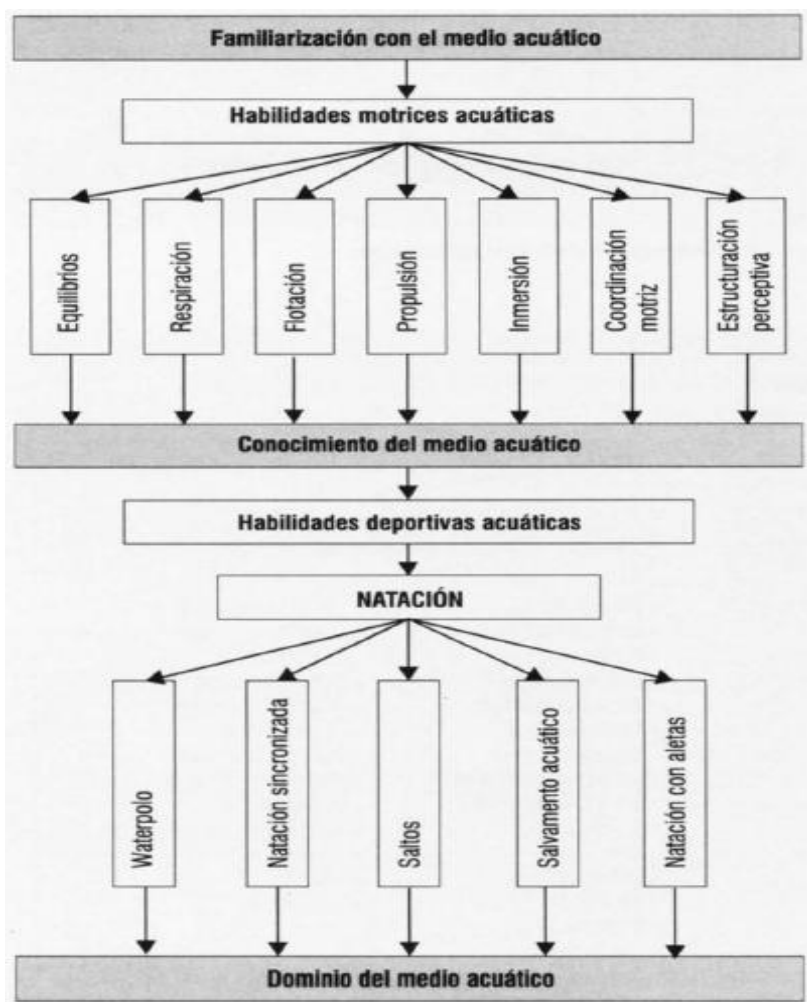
Familiarización con el medio acuático

Habilidades motrices acuáticas

Equilibrios

Respiración

Flotación

Propulsión

Inmersión

Coordinación motriz

Estructuración perceptiva

Conocimiento del medio acuático

Habilidades deportivas acuáticas

NATACIÓN

Waterpolo

Natación sincronizada

Saltos

Salvamento acuático

Natación con aletas

Dominio del medio acuático